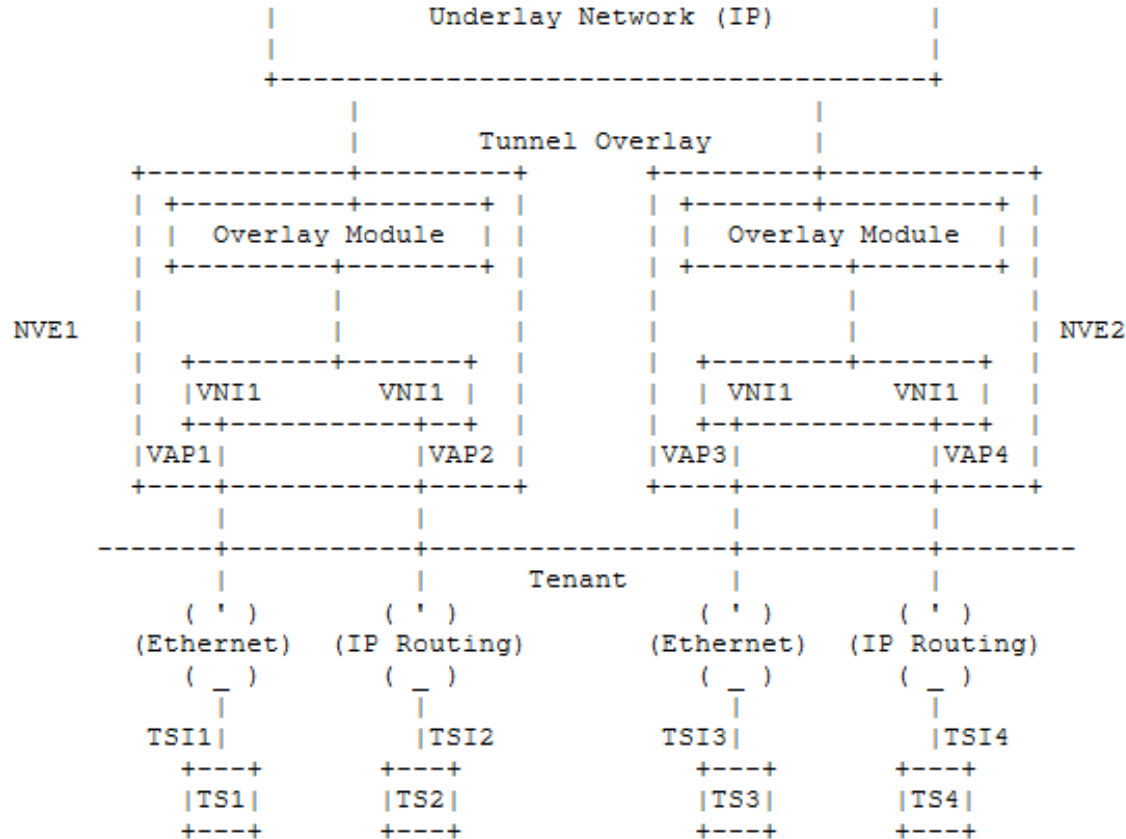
Underlay Network (IP)

Tunnel Overlay

Overlay Module

Overlay Module

NVE1

NVE2

VNI1

VNI1

VNI1

VNI1

VAP1

VAP2

VAP3

VAP4

Tenant

( ' )
(Ethernet)
( _ )

( ' )
(IP Routing)
( _ )

( ' )
(Ethernet)
( _ )

( ' )
(IP Routing)
( _ )

TSI1

TSI2

TSI3

TSI4

TS1

TS2

TS3

TS4